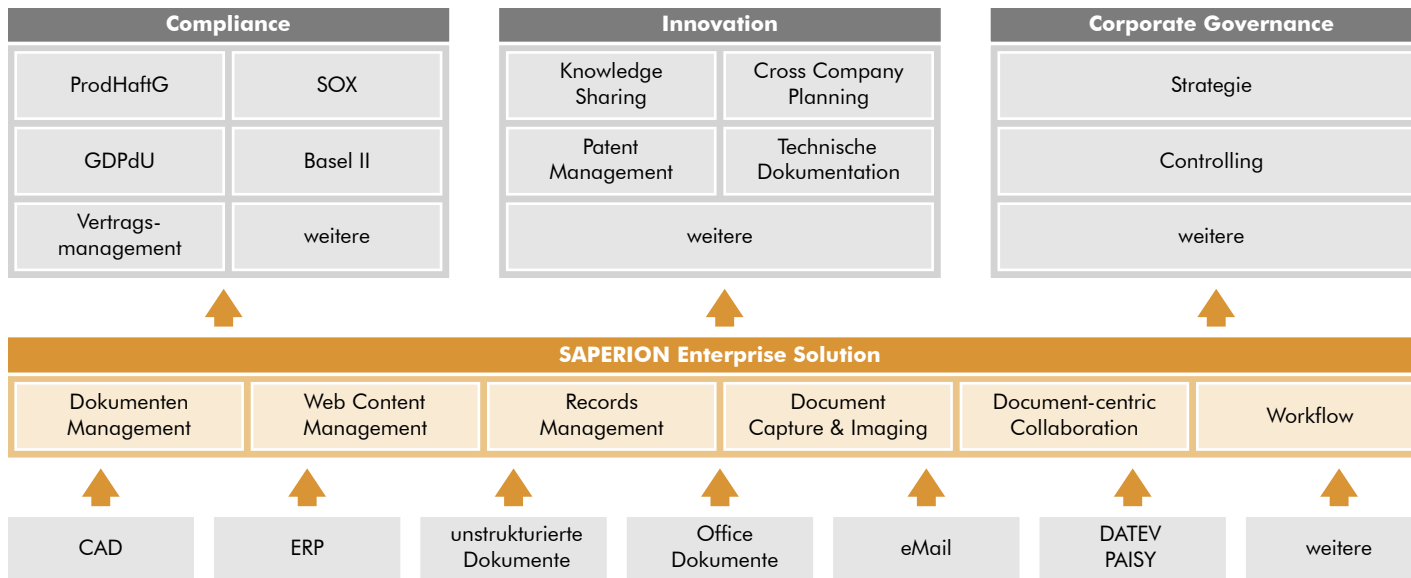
Compliance

| ProdHaftG | SOX |
|---|---|
| GDPdU | Basel II |
| Vertragsmanagement | weitere |

Innovation

| Knowledge Sharing | Cross Company Planning |
|---|---|
| Patent Management | Technische Dokumentation |
| weitere | |

Corporate Governance

Strategie

Controlling

weitere

SAPERION Enterprise Solution

| Dokumenten Management | Web Content Management | Records Management | Document Capture & Imaging | Document-centric Collaboration | Workflow |
|---|---|---|---|---|---|

| CAD | ERP | unstrukturierte Dokumente | Office Dokumente | eMail | DATEV PAISY | weitere |
|---|---|---|---|---|---|---|